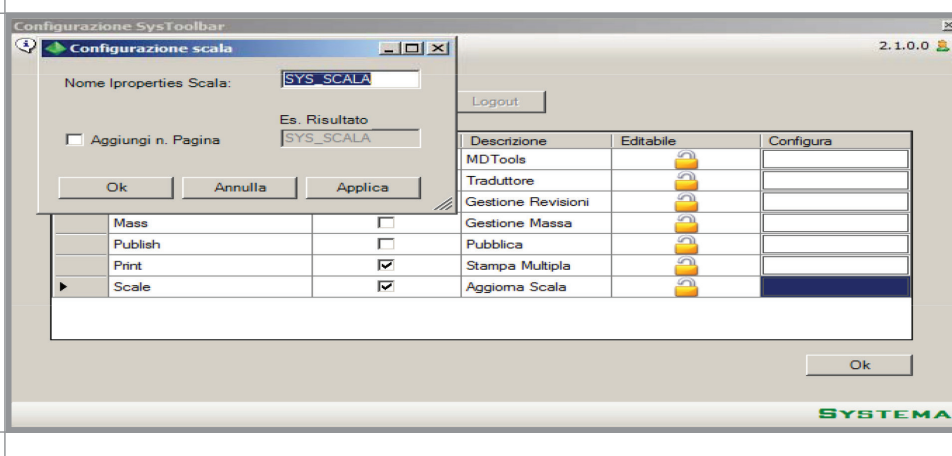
Configurazione SysToolbar

2.1.0.0

Configurazione scala

Nome Iproperties Scala: SYS_SCALA

Es. Risultato

Aggiungi n. Pagina SYS_SCALA

Ok Annulla Applica

Logout

| | | | Descrizione | Editabile | Configura |
|---|---|---|---|---|---|
| | | | MDTools | | |
| | | | Traduttore | | |
| | | | Gestione Revisioni | | |
| | Mass | ☐ | Gestione Massa | | |
| | Publish | ☐ | Pubblica | | |
| | Print | ☑ | Stampa Multipla | | |
| ▸ | Scale | ☑ | Aggiorna Scala | | |

Ok

SYSTEMA